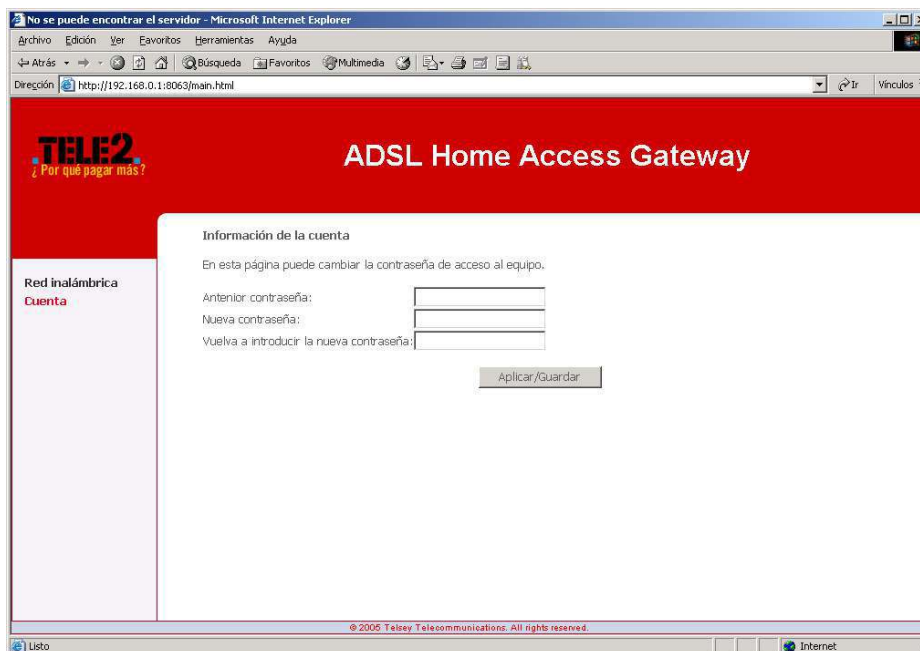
No se puede encontrar el servidor - Microsoft Internet Explorer

Archivo Edición Ver Favoritos Herramientas Ayuda

Atrás Búsqueda Favoritos Multimedia

Dirección http://192.168.0.1:8063/main.html Ir Vínculos

TELE2
¿ Por qué pagar más?

ADSL Home Access Gateway

Red inalámbrica
Cuenta

Información de la cuenta

En esta página puede cambiar la contraseña de acceso al equipo.

Anterior contraseña:
Nueva contraseña:
Vuelva a introducir la nueva contraseña:

Aplicar/Guardar

© 2005 Telsey Telecommunications. All rights reserved.

Listo
Internet